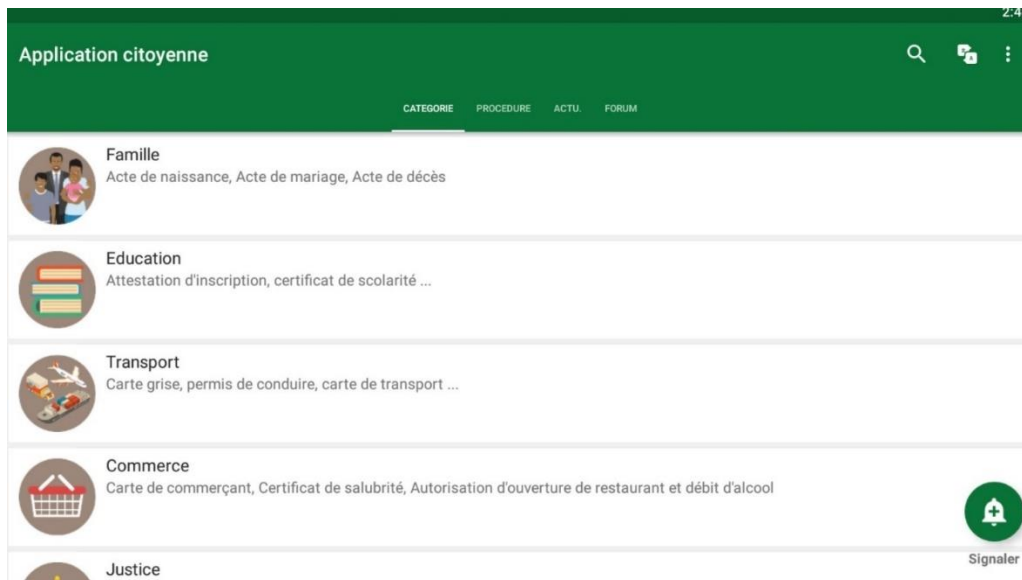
2:4

Application citoyenne

CATEGORIE PROCEDURE ACTU. FORUM

Famille
Acte de naissance, Acte de mariage, Acte de décès

Education
Attestation d'inscription, certificat de scolarité ...

Transport
Carte grise, permis de conduire, carte de transport ...

Commerce
Carte de commerçant, Certificat de salubrité, Autorisation d'ouverture de restaurant et débit d'alcool

Justice

Signaler